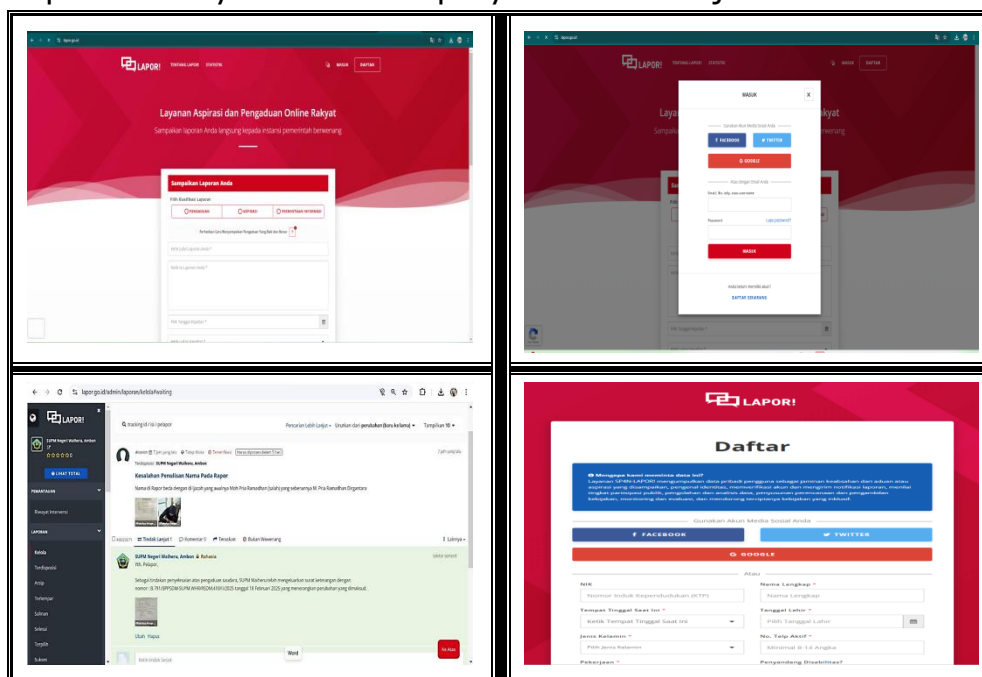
LAPOR! TENTANG LAPOR! STATISTIK MASUK DAFTAR

Layanan Aspirasi dan Pengaduan Online Rakyat

Sampaikan laporan Anda langsung kepada instansi pemerintah berwenang

Sampaikan Laporan Anda

Pilih Klasifikasi Laporan

PENGADUAN ASPIRASI PERMINTAAN INFORMASI

LAPOR! TENTANG LAPOR! STATISTIK MASUK DAFTAR

MASUK

FACEBOOK TWITTER

GOOGLE

Email, No. telp, atau username

Password

MASUK

DAFTAR SEKARANG

lapor.go.id/admin/laporan/kelola#waiting

LAPOR!

SUPM Negeri Maluku, Ambon

LIHAT TOTAL

PEMANTAUAN

Riwayat Intervensi

LAPORAN

Kelola

Terdisposisi

Arsip

Terlambat

Selesai

Tunjuk

Sukses

Kesalahan Penulisan Nama Pada Rapor

Tindak Lanjut Komentar Teruskan Bukan Wewenang

SUPM Negeri Maluku, Ambon Rahasia

Ubah Hapus

Word

LAPOR!

Daftar

FACEBOOK TWITTER

GOOGLE

Atau

NIK

Nomor Induk Kependudukan (KTP)

Nama Lengkap *

Nama Lengkap

Tempat Tinggal Saat Ini *

Ketik Tempat Tinggal Saat Ini

Tanggal Lahir *

Pilih Tanggal Lahir

Jenis Kelamin *

Pilih Jenis Kelamin

No. Telp Aktif *

Minimal 8-14 Angka

Pekerjaan *

Penyandang Disabilitas?